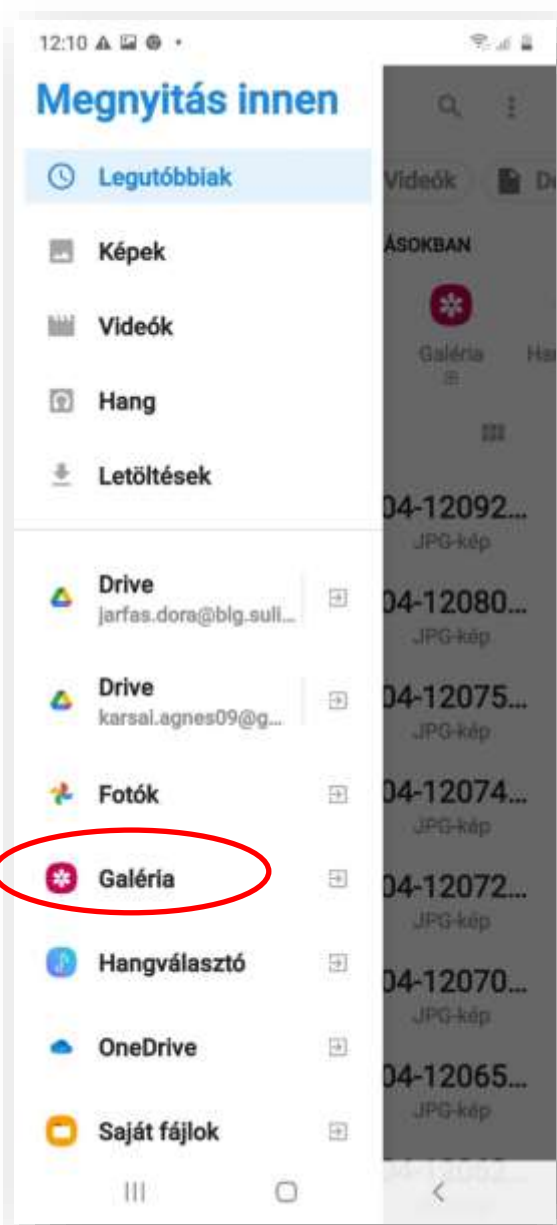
12:10

Megnyitás innen

Legutóbbiak

Képek

Videók

Hang

Letöltések

Drive
jarfas.dora@blg.suli...

Drive
karsai.agnes09@g...

Fotók

Galéria

Hangválasztó

OneDrive

Saját fájlok

Videók

ÁSOKBAN

Galéria

04-12092...
JPG-kép

04-12080...
JPG-kép

04-12075...
JPG-kép

04-12074...
JPG-kép

04-12072...
JPG-kép

04-12070...
JPG-kép

04-12065...
JPG-kép